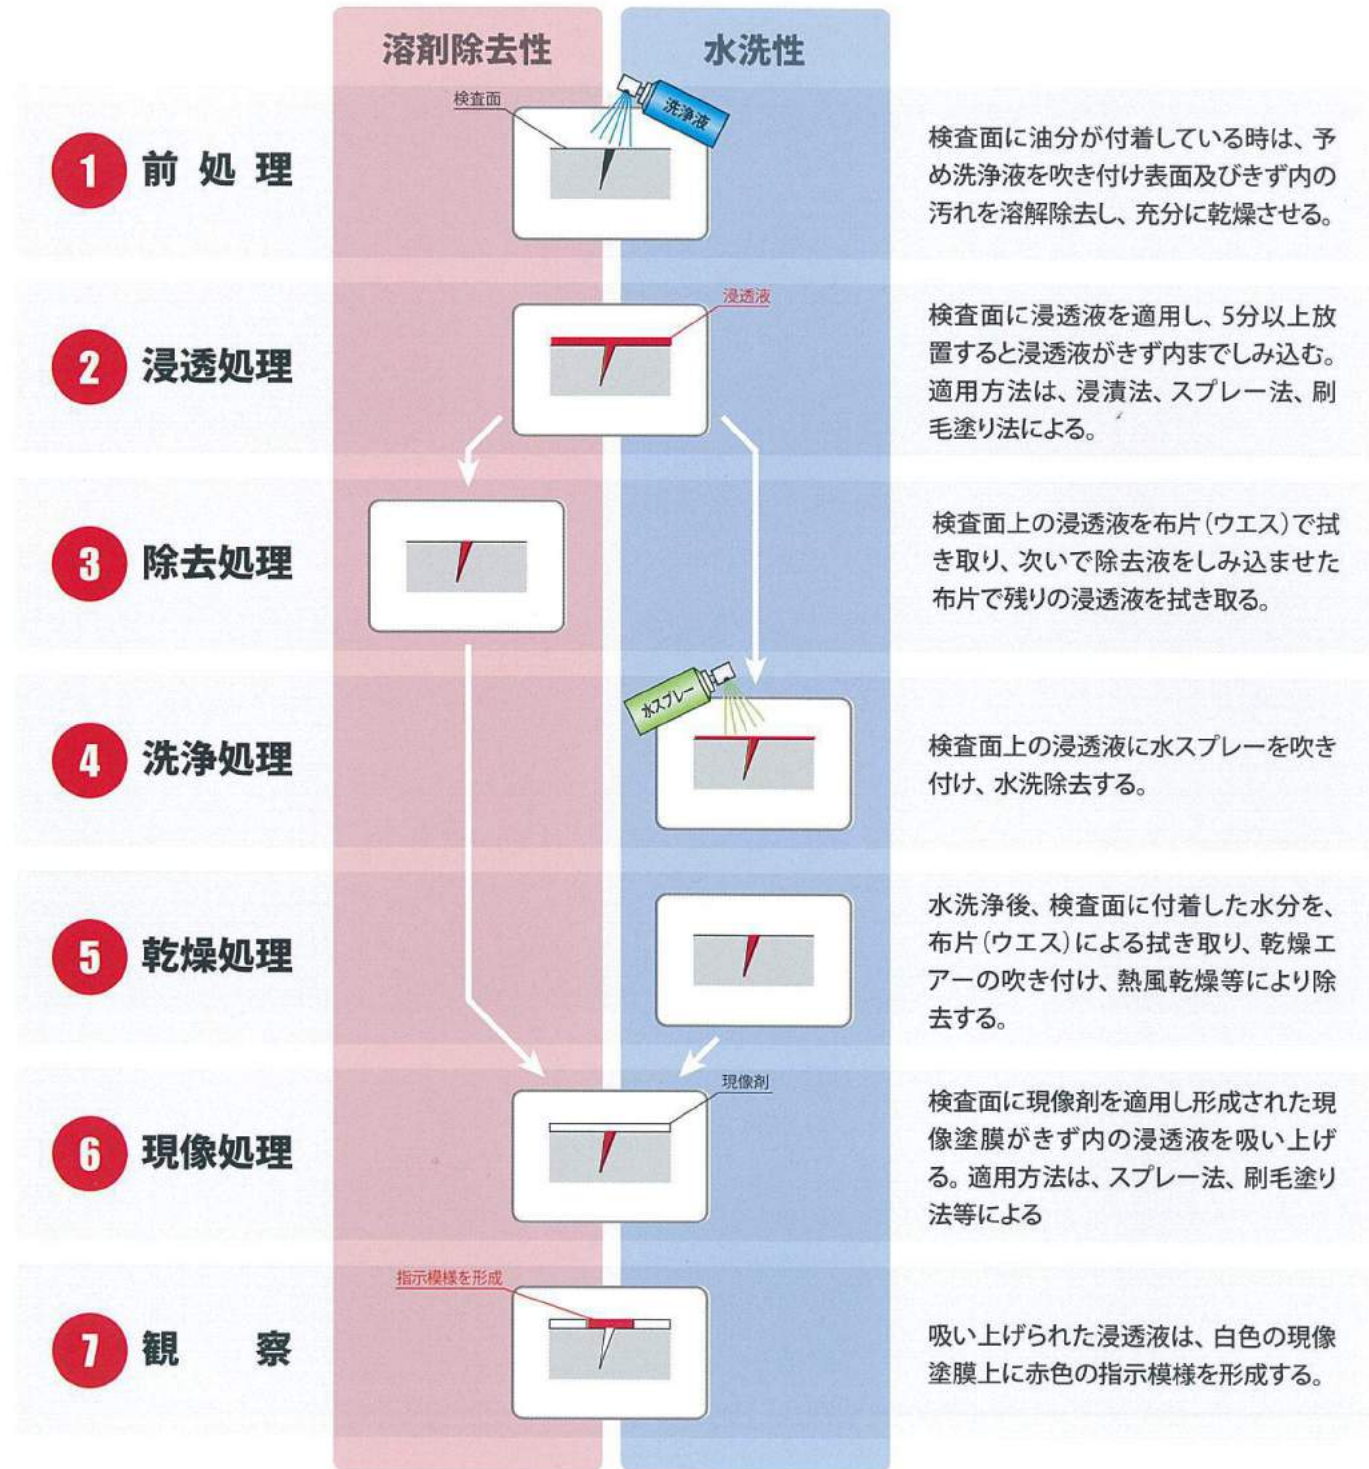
溶剤除去性

水洗性

検査面

洗浄液

1 前 処 理

検査面に油分が付着している時は、予め洗浄液を吹き付け表面及びきず内の汚れを溶解除去し、充分に乾燥させる。

浸透液

2 浸透処理

検査面に浸透液を適用し、5分以上放置すると浸透液がきず内までしみ込む。適用方法は、浸漬法、スプレー法、刷毛塗り法による。

3 除去処理

検査面上の浸透液を布片(ウエス)で拭き取り、次いで除去液をしみ込ませた布片で残りの浸透液を拭き取る。

水スプレー

4 洗浄処理

検査面上の浸透液に水スプレーを吹き付け、水洗除去する。

5 乾燥処理

水洗浄後、検査面に付着した水分を、布片(ウエス)による拭き取り、乾燥エアーの吹き付け、熱風乾燥等により除去する。

現像剤

6 現像処理

検査面に現像剤を適用し形成された現像塗膜がきず内の浸透液を吸い上げる。適用方法は、スプレー法、刷毛塗り法等による

指示模様を形成

7 観 察

吸い上げられた浸透液は、白色の現像塗膜上に赤色の指示模様を形成する。